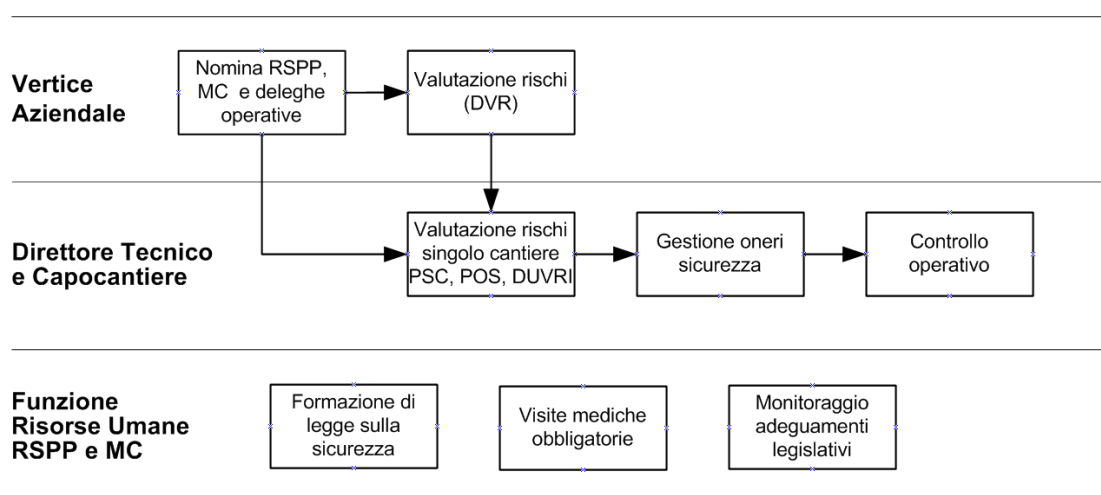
Vertice Aziendale

Nomina RSPP, MC e deleghe operative

Valutazione rischi (DVR)

Direttore Tecnico e Capocantiere

Valutazione rischi singolo cantiere PSC, POS, DUVRI

Gestione oneri sicurezza

Controllo operativo

Funzione Risorse Umane RSPP e MC

Formazione di legge sulla sicurezza

Visite mediche obbligatorie

Monitoraggio adeguamenti legislativi